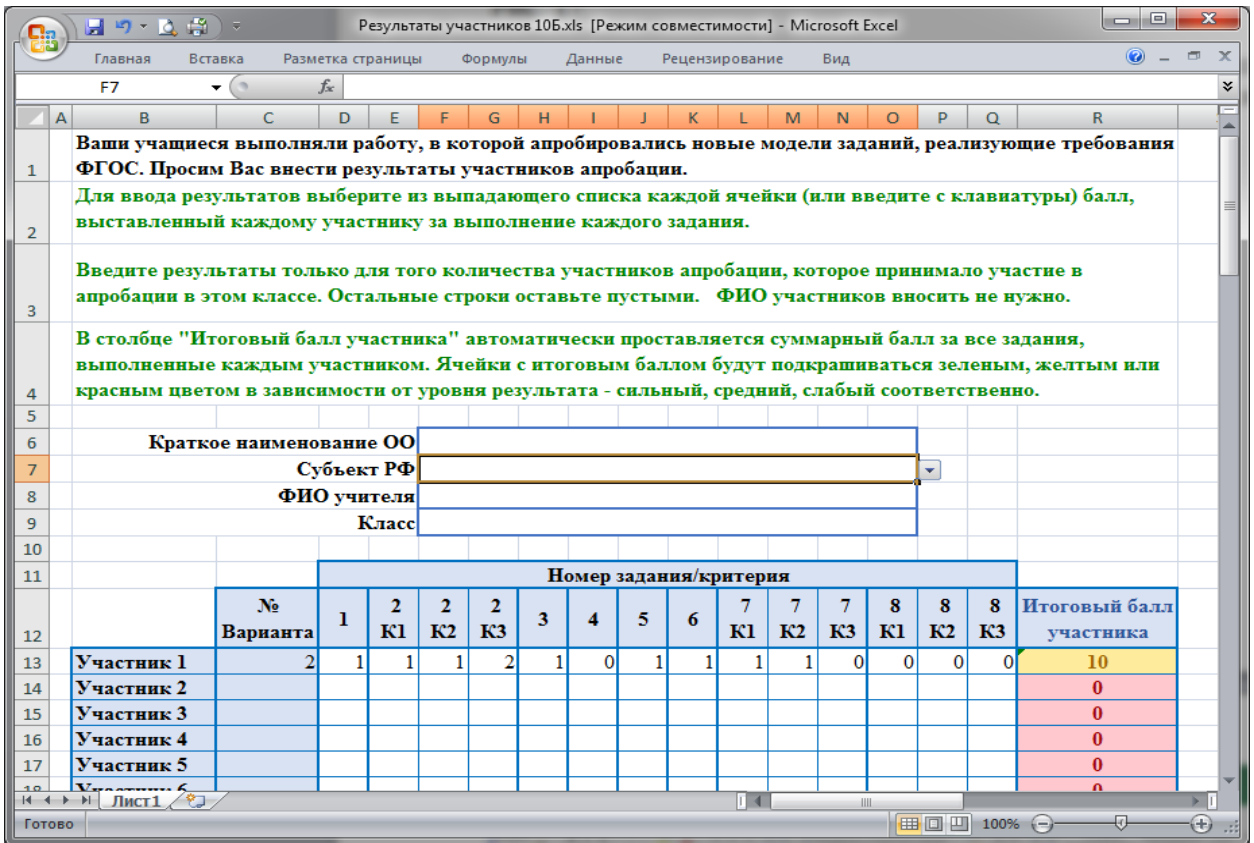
Результаты участников 10Б.xls [Режим совместимости] - Microsoft Excel

Главная Вставка Разметка страницы Формулы Данные Рецензирование Вид

F7 $f_x$

| | A | B | C | D | E | F | G | H | I | J | K | L | M | N | O | P | Q | R |
|---|---|---|---|---|---|---|---|---|---|---|---|---|---|---|---|---|---|---|
| 1 | | Ваши учащиеся выполняли работу, в которой апробировались новые модели заданий, реализующие требования ФГОС. Просим Вас внести результаты участников апробации. | | | | | | | | | | | | | | | | |
| 2 | | Для ввода результатов выберите из выпадающего списка каждой ячейки (или введите с клавиатуры) балл, выставленный каждому участнику за выполнение каждого задания. | | | | | | | | | | | | | | | | |
| 3 | | Введите результаты только для того количества участников апробации, которое принимало участие в апробации в этом классе. Остальные строки оставьте пустыми. ФИО участников вносить не нужно. | | | | | | | | | | | | | | | | |
| 4 | | В столбце "Итоговый балл участника" автоматически проставляется суммарный балл за все задания, выполненные каждым участником. Ячейки с итоговым баллом будут подкрашиваться зеленым, желтым или красным цветом в зависимости от уровня результата - сильный, средний, слабый соответственно. | | | | | | | | | | | | | | | | |
| 5 | | | | | | | | | | | | | | | | | | |
| 6 | | Краткое наименование ОО | | | | | | | | | | | | | | | | |
| 7 | | Субъект РФ | | | | | | | | | | | | | | | | |
| 8 | | ФИО учителя | | | | | | | | | | | | | | | | |
| 9 | | Класс | | | | | | | | | | | | | | | | |
| 10 | | | | | | | | | | | | | | | | | | |
| 11 | | | | Номер задания/критерия | | | | | | | | | | | | | | |
| 12 | | | № Варианта | 1 | 2 К1 | 2 К2 | 2 К3 | 3 | 4 | 5 | 6 | 7 К1 | 7 К2 | 7 К3 | 8 К1 | 8 К2 | 8 К3 | Итоговый балл участника |
| 13 | | Участник 1 | 2 | 1 | 1 | 1 | 2 | 1 | 0 | 1 | 1 | 1 | 1 | 0 | 0 | 0 | 0 | 10 |
| 14 | | Участник 2 | | | | | | | | | | | | | | | | 0 |
| 15 | | Участник 3 | | | | | | | | | | | | | | | | 0 |
| 16 | | Участник 4 | | | | | | | | | | | | | | | | 0 |
| 17 | | Участник 5 | | | | | | | | | | | | | | | | 0 |
| 18 | | Участник 6 | | | | | | | | | | | | | | | | 0 |

Лист1

Готово 100%